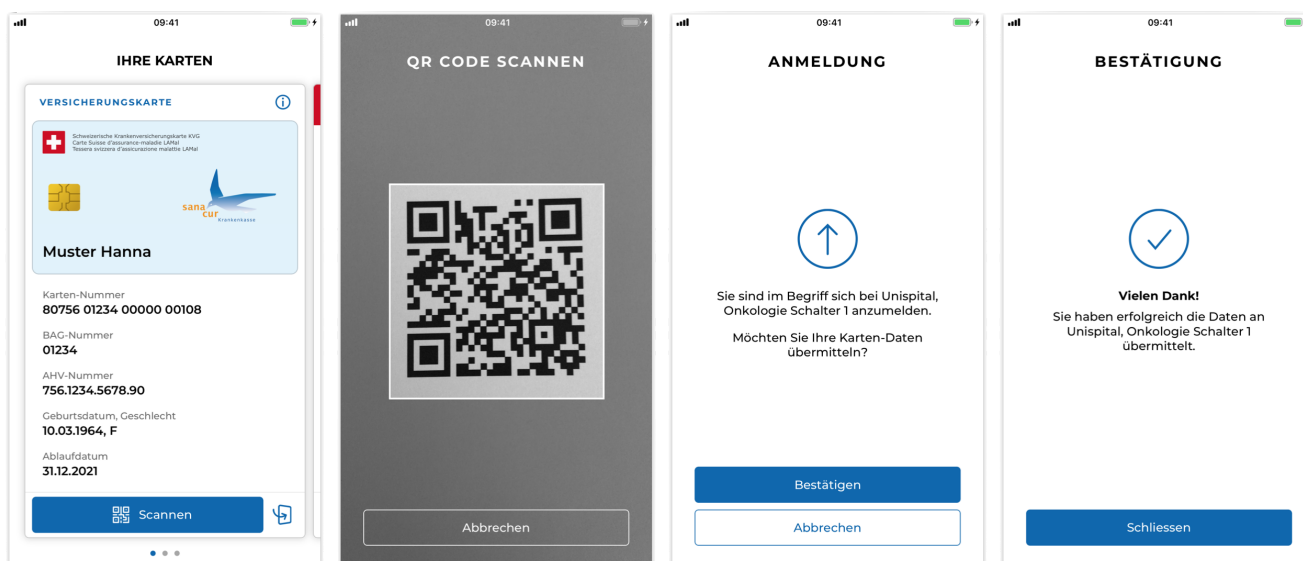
09:41

IHRE KARTEN

VERSICHERUNGSKARTE

Schweizerische Krankenversicherungskarte KVG
Carte Suisse d'assurance-maladie LAMal
Tessera svizzera d'assicurazione malattie LAMal

sana cur Krankenkasse

Muster Hanna

Karten-Nummer
80756 01234 00000 00108

BAG-Nummer
01234

AHV-Nummer
756.1234.5678.90

Geburtsdatum, Geschlecht
10.03.1964, F

Ablaufdatum
31.12.2021

Scannen

09:41

QR CODE SCANNEN

Abbrechen

09:41

ANMELDUNG

Sie sind im Begriff sich bei Unispital, Onkologie Schalter 1 anzumelden.

Möchten Sie Ihre Karten-Daten übermitteln?

Bestätigen

Abbrechen

09:41

BESTÄTIGUNG

Vielen Dank!

Sie haben erfolgreich die Daten an Unispital, Onkologie Schalter 1 übermittelt.

Schliessen